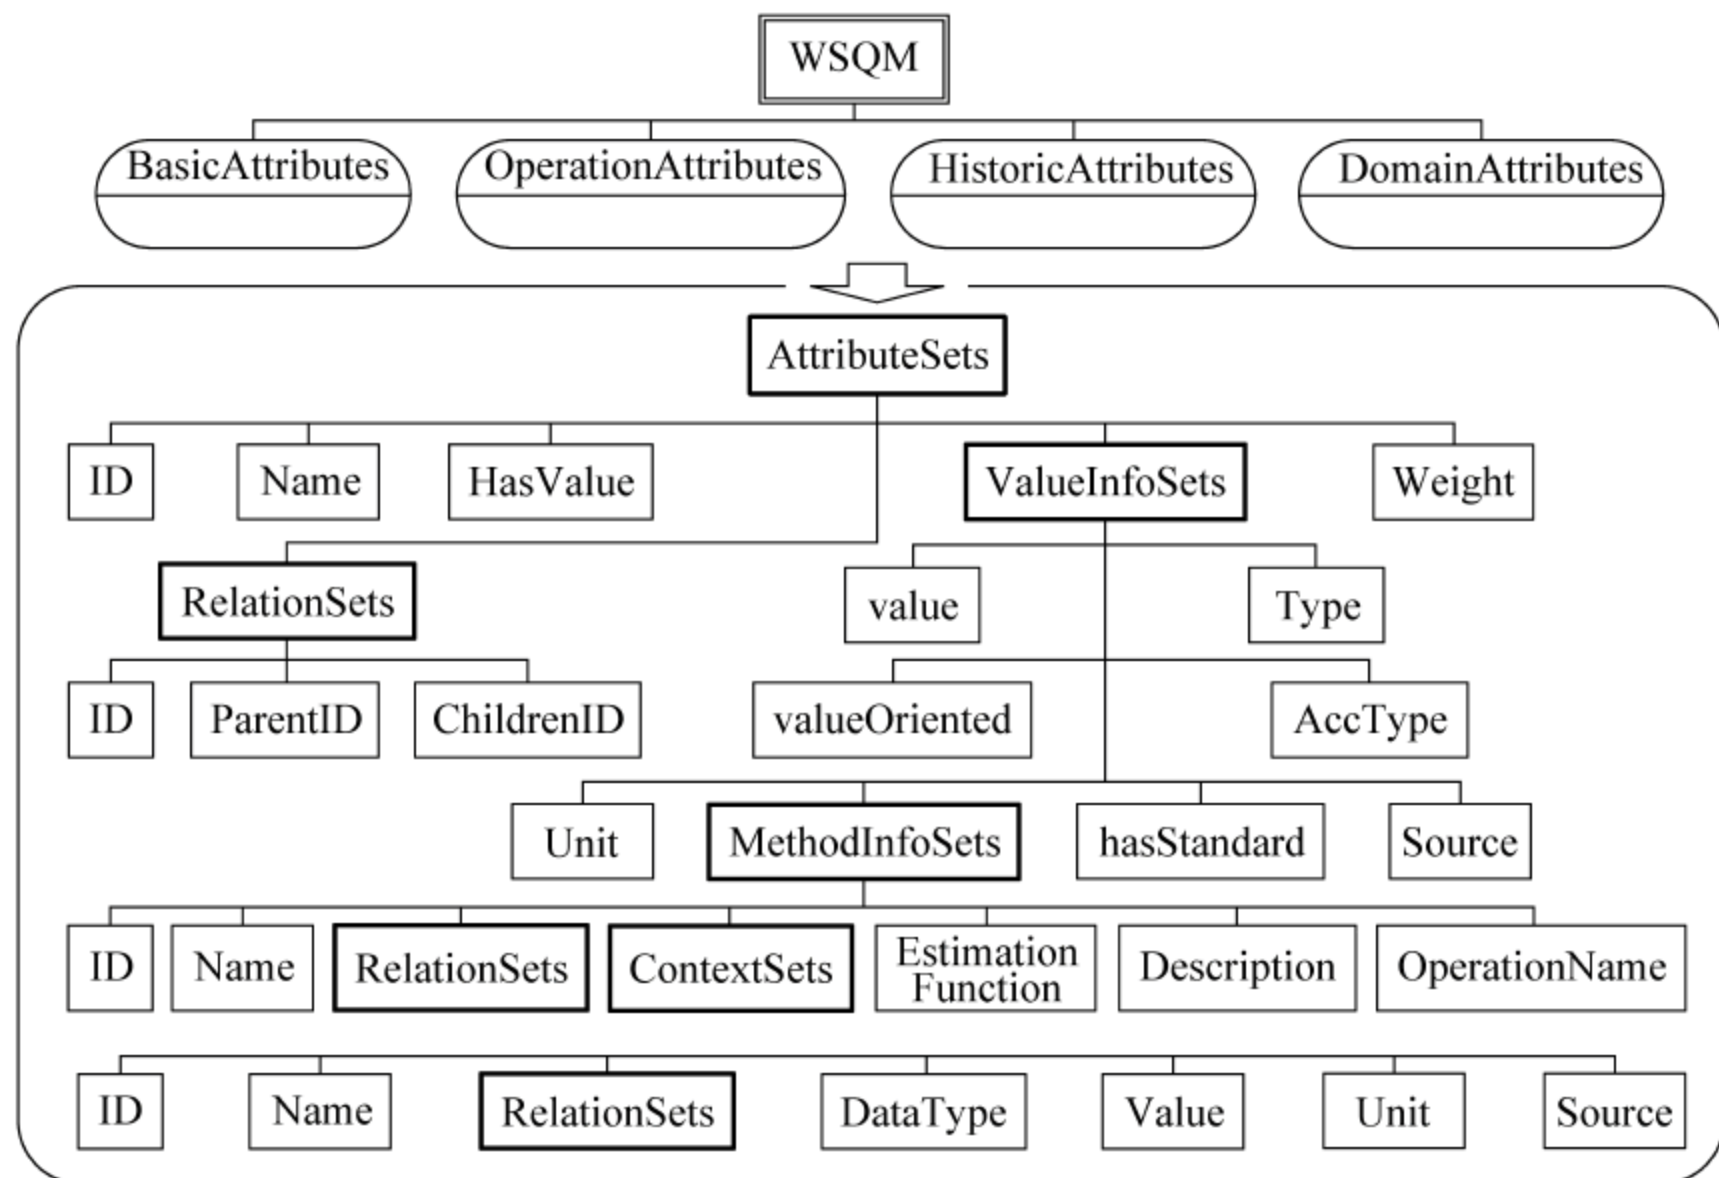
WSQM

BasicAttributes
OperationAttributes
HistoricAttributes
DomainAttributes

AttributeSets

ID
Name
HasValue
ValueInfoSets
Weight

RelationSets
value
Type

ID
ParentID
ChildrenID
valueOriented
AccType

Unit
MethodInfoSets
hasStandard
Source

ID
Name
RelationSets
ContextSets
Estimation Function
Description
OperationName

ID
Name
RelationSets
DataType
Value
Unit
Source